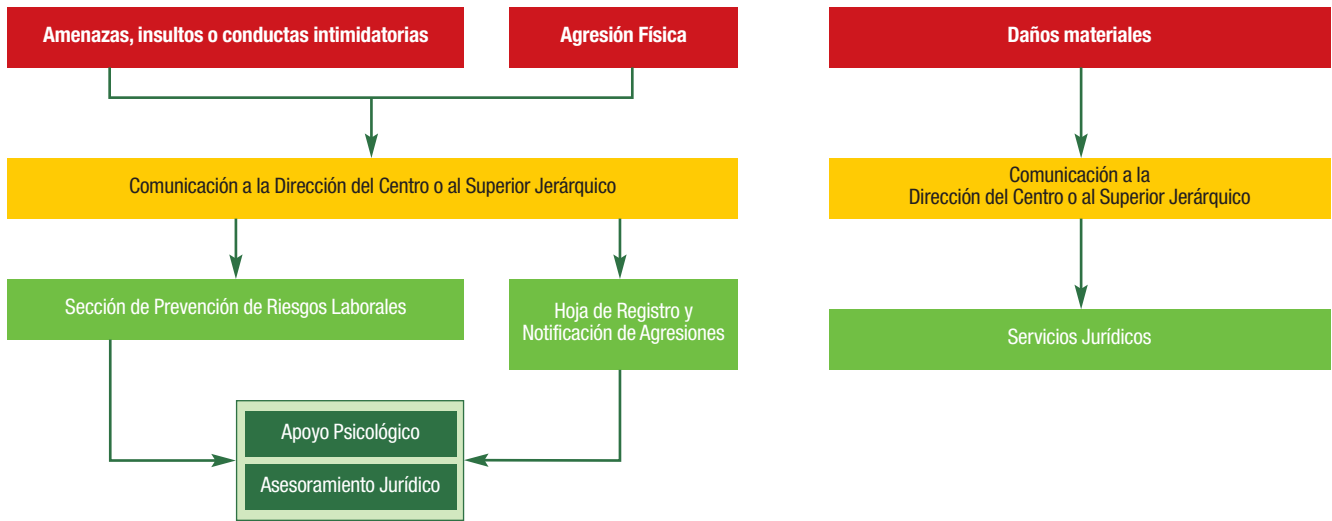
Amenazas, insultos o conductas intimidatorias

Agresión Física

Daños materiales

Comunicación a la Dirección del Centro o al Superior Jerárquico

Comunicación a la Dirección del Centro o al Superior Jerárquico

Sección de Prevención de Riesgos Laborales

Hoja de Registro y Notificación de Agresiones

Servicios Jurídicos

Apoyo Psicológico

Asesoramiento Jurídico